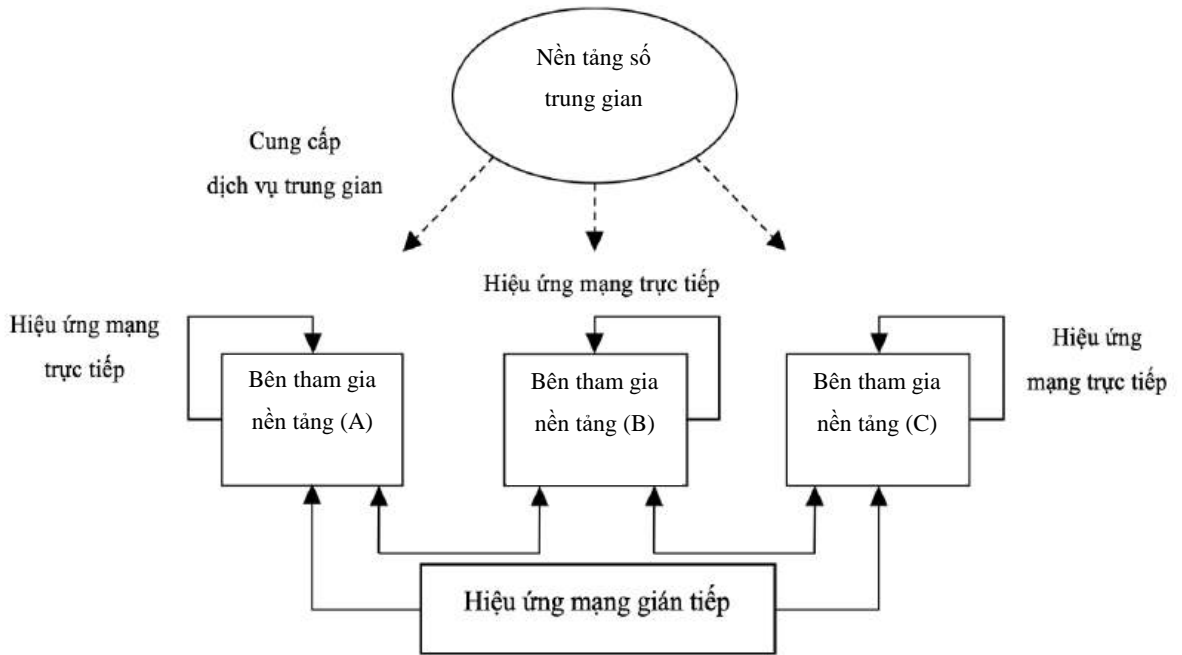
Nền tảng số trung gian

Cung cấp dịch vụ trung gian

Hiệu ứng mạng trực tiếp

Hiệu ứng mạng trực tiếp

Hiệu ứng mạng trực tiếp

Bên tham gia nền tảng (A)

Bên tham gia nền tảng (B)

Bên tham gia nền tảng (C)

Hiệu ứng mạng gián tiếp